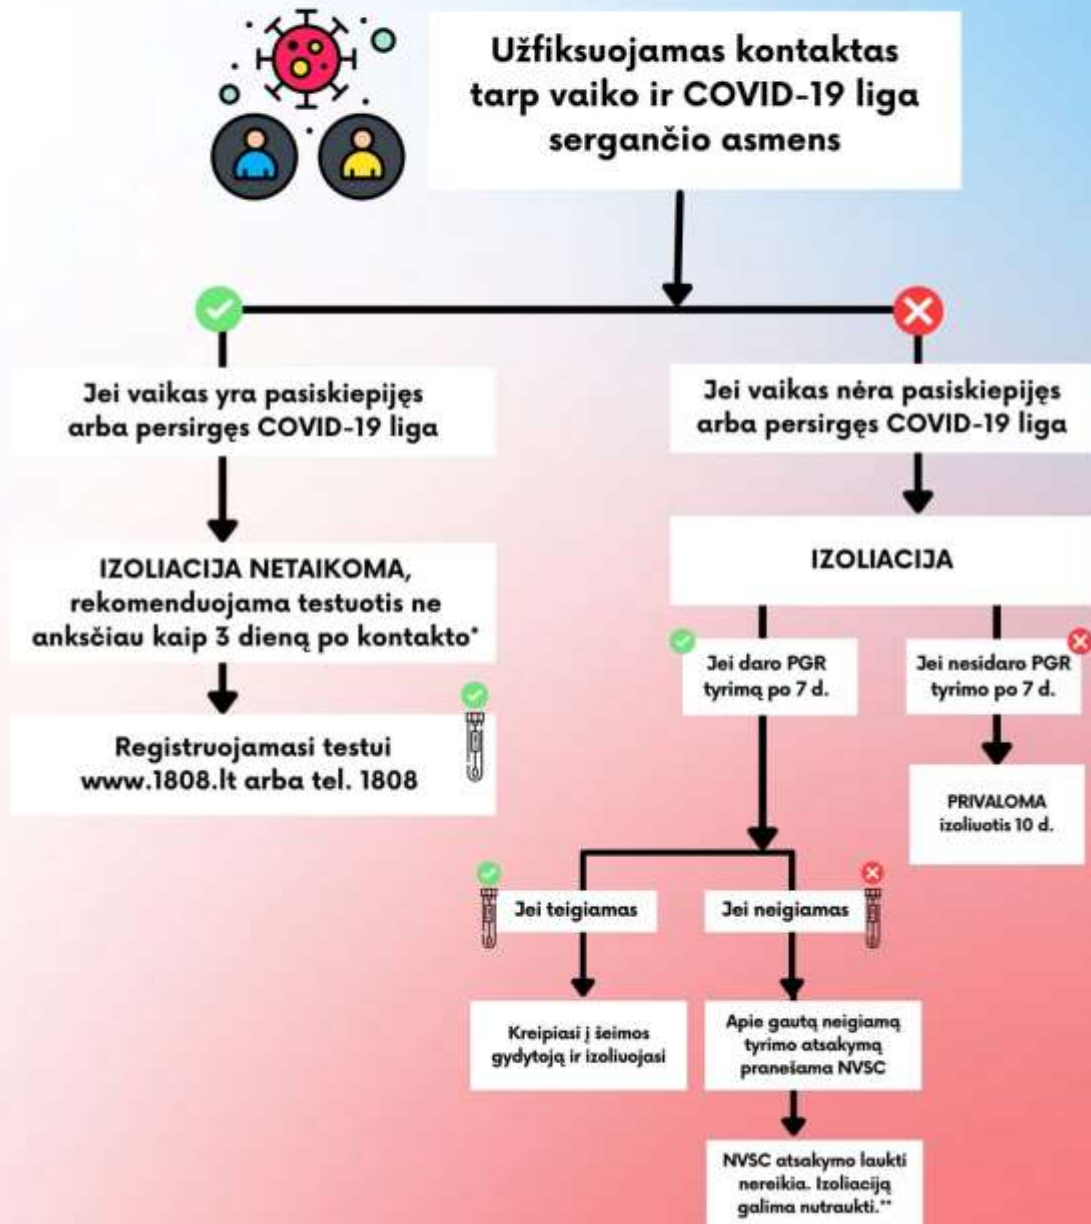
Užfiksuojamas kontaktas tarp vaiko ir COVID-19 liga sergančio asmens

Jei vaikas yra pasiskiepijęs arba persirgęs COVID-19 liga

IZOLIACIJA NETAIKOMA, rekomenduojama testuotis ne anksčiau kaip 3 dieną po kontakto*

Registruojamasi testui www.1808.lt arba tel. 1808

Jei vaikas nėra pasiskiepijęs arba persirgęs COVID-19 liga

IZOLIACIJA

Jei daro PGR tyrimą po 7 d.

Jei nesidaro PGR tyrimo po 7 d.

PRIVALOMA izoliuotis 10 d.

Jei teigiamas

Jei neigiamas

Kreipiasi į šeimos gydytoją ir izoliuojasi

Apie gautą neigiamą tyrimo atsakymą pranešama NVSC

NVSC atsakymo laukti nereikia. Izoliaciją galima nutraukti.**